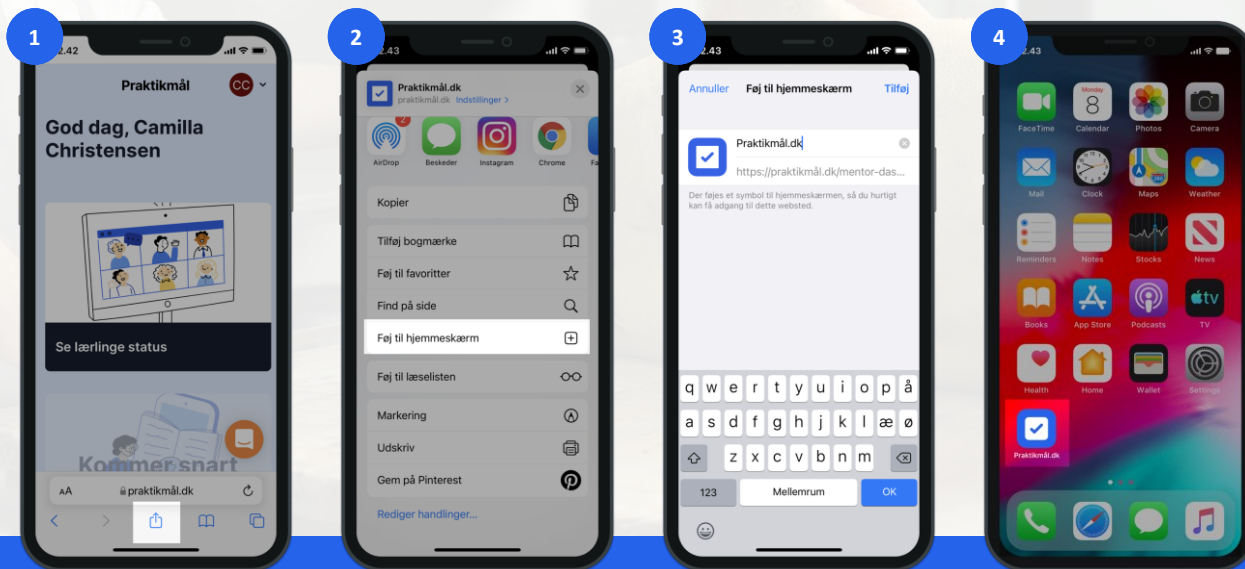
1

2.42

Praktikmål

CC

God dag, Camilla Christensen

Se lærlinge status

Kommer snart

AA praktikmål.dk

2

2.43

Praktikmål.dk
praktikmål.dk Indstillinger >

2

AirDrop

Beskeder

Instagram

Chrome

Fa

Kopier

Tilføj bogmærke

Føj til favoritter

Find på side

Føj til hjemmeskærm

Føj til læselisten

Markering

Udskriv

Gem på Pinterest

Rediger handlinger...

3

2.43

Annuller

Føj til hjemmeskærm

Tilføj

Praktikmål.dk

https://praktikmål.dk/mentor-das...

Der føjes et symbol til hjemmeskærmen, så du hurtigt kan få adgang til dette websted.

q w e r t y u i o p å

a s d f g h j k l æ ø

z x c v b n m

123

Mellemrum

OK

4

2.43

FaceTime

8

Calendar

Photos

Camera

Mail

Clock

Maps

Weather

Reminders

Notes

Stocks

News

Books

App Store

Podcasts

tv

TV

Health

Home

Wallet

Settings

Praktikmål.dk